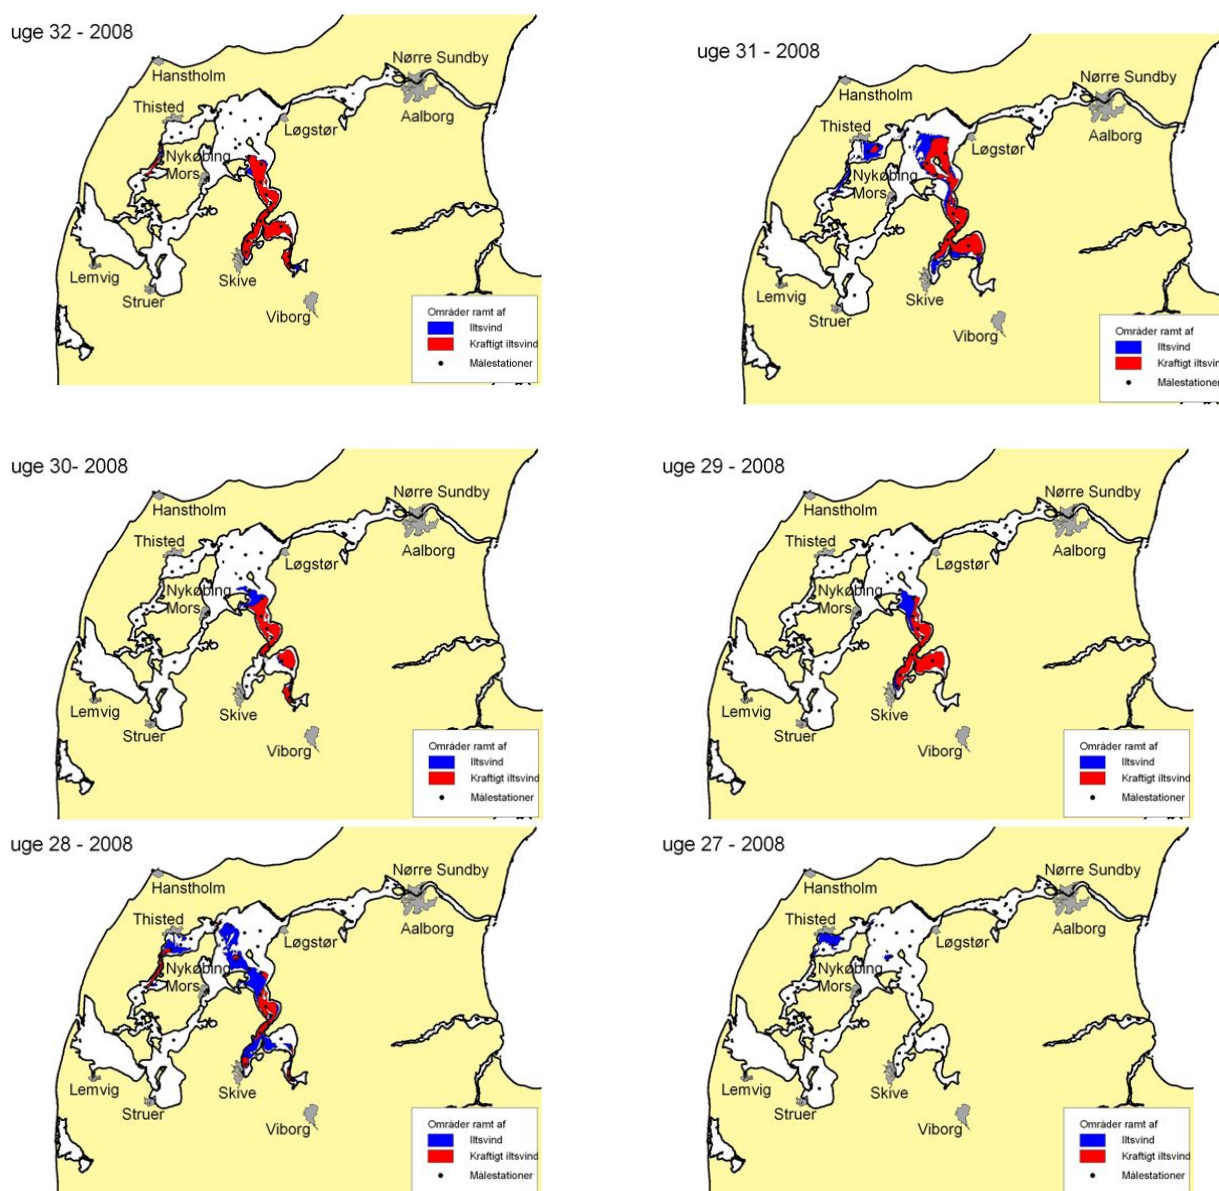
uge 32 - 2008

Hanstholm
Thisted
Nykøbing
Mors
Løgstør
Nørre Sundby
Aalborg
Lemvig
Struer
Skive
Viborg

Områder ramt af
Iltsvind
Kraftigt iltsvind
Målestationer

uge 31 - 2008

Hanstholm
Thisted
Nykøbing
Mors
Løgstør
Nørre Sundby
Aalborg
Lemvig
Struer
Skive
Viborg

Områder ramt af
Iltsvind
Kraftigt iltsvin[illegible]
Målestationer

uge 30- 2008

Hanstholm
Thisted
Nykøbing
Mors
Løgstør
Nørre Sundby
Aalborg
Lemvig
Struer
Skive
Viborg

Områder ramt af
Iltsvind
Kraftigt iltsvind
Målestationer

uge 29 - 2008

Hanstholm
Thisted
Nykøbing
Mors
Løgstør
Nørre Sundby
Aalborg
Lemvig
Struer
Skive
Viborg

Områder ramt af
Iltsvind
Kraftigt iltsvind
Målestationer

uge 28 - 2008

Hanstholm
Thisted
Nykøbing
Mors
Løgstør
Nørre Sundby
Aalborg
Lemvig
Struer
Skive
Viborg

Områder ramt af
Iltsvind
Kraftigt iltsvind
Målestationer

uge 27 - 2008

Hanstholm
Thisted
Nykøbing
Mors
Løgstør
Nørre Sundby
Aalborg
Lemvig
Struer
Skive
Viborg

Områder ramt af
Iltsvind
Kraftigt iltsvind
Målestationer